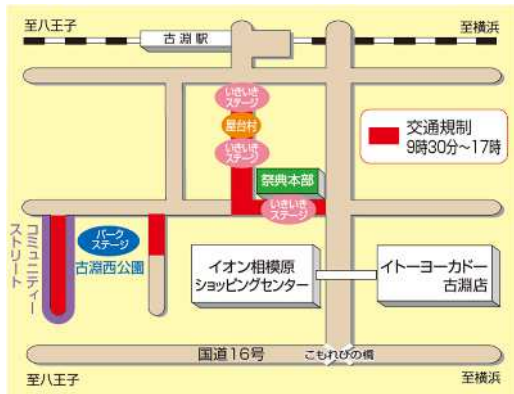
至八王子

古淵駅

至横浜

いきいきステージ

屋台村

いきいきステージ

交通規制
9時30分～17時

祭典本部

いきいきステージ

コミュニティーストリート

パークステージ

古淵西公園

イオン相模原ショッピングセンター

イトーヨーカドー古淵店

国道16号

こもれびの橋

至八王子

至横浜